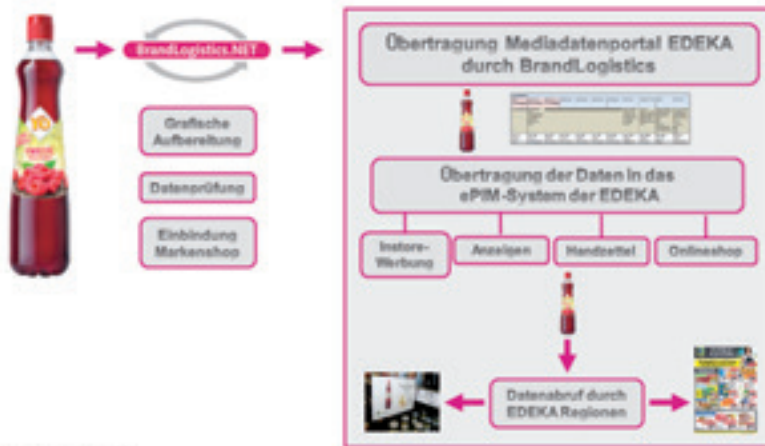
BrandLogistics.NET

Grafische Aufbereitung

Datenprüfung

Einbindung Markenshop

Übertragung Mediadatenportal EDEKA durch BrandLogistics

Übertragung der Daten in das ePIM-System der EDEKA

Instore-Werbung

Anzeigen

Handzettel

Onlineshop

Datenabruf durch EDEKA Regionen